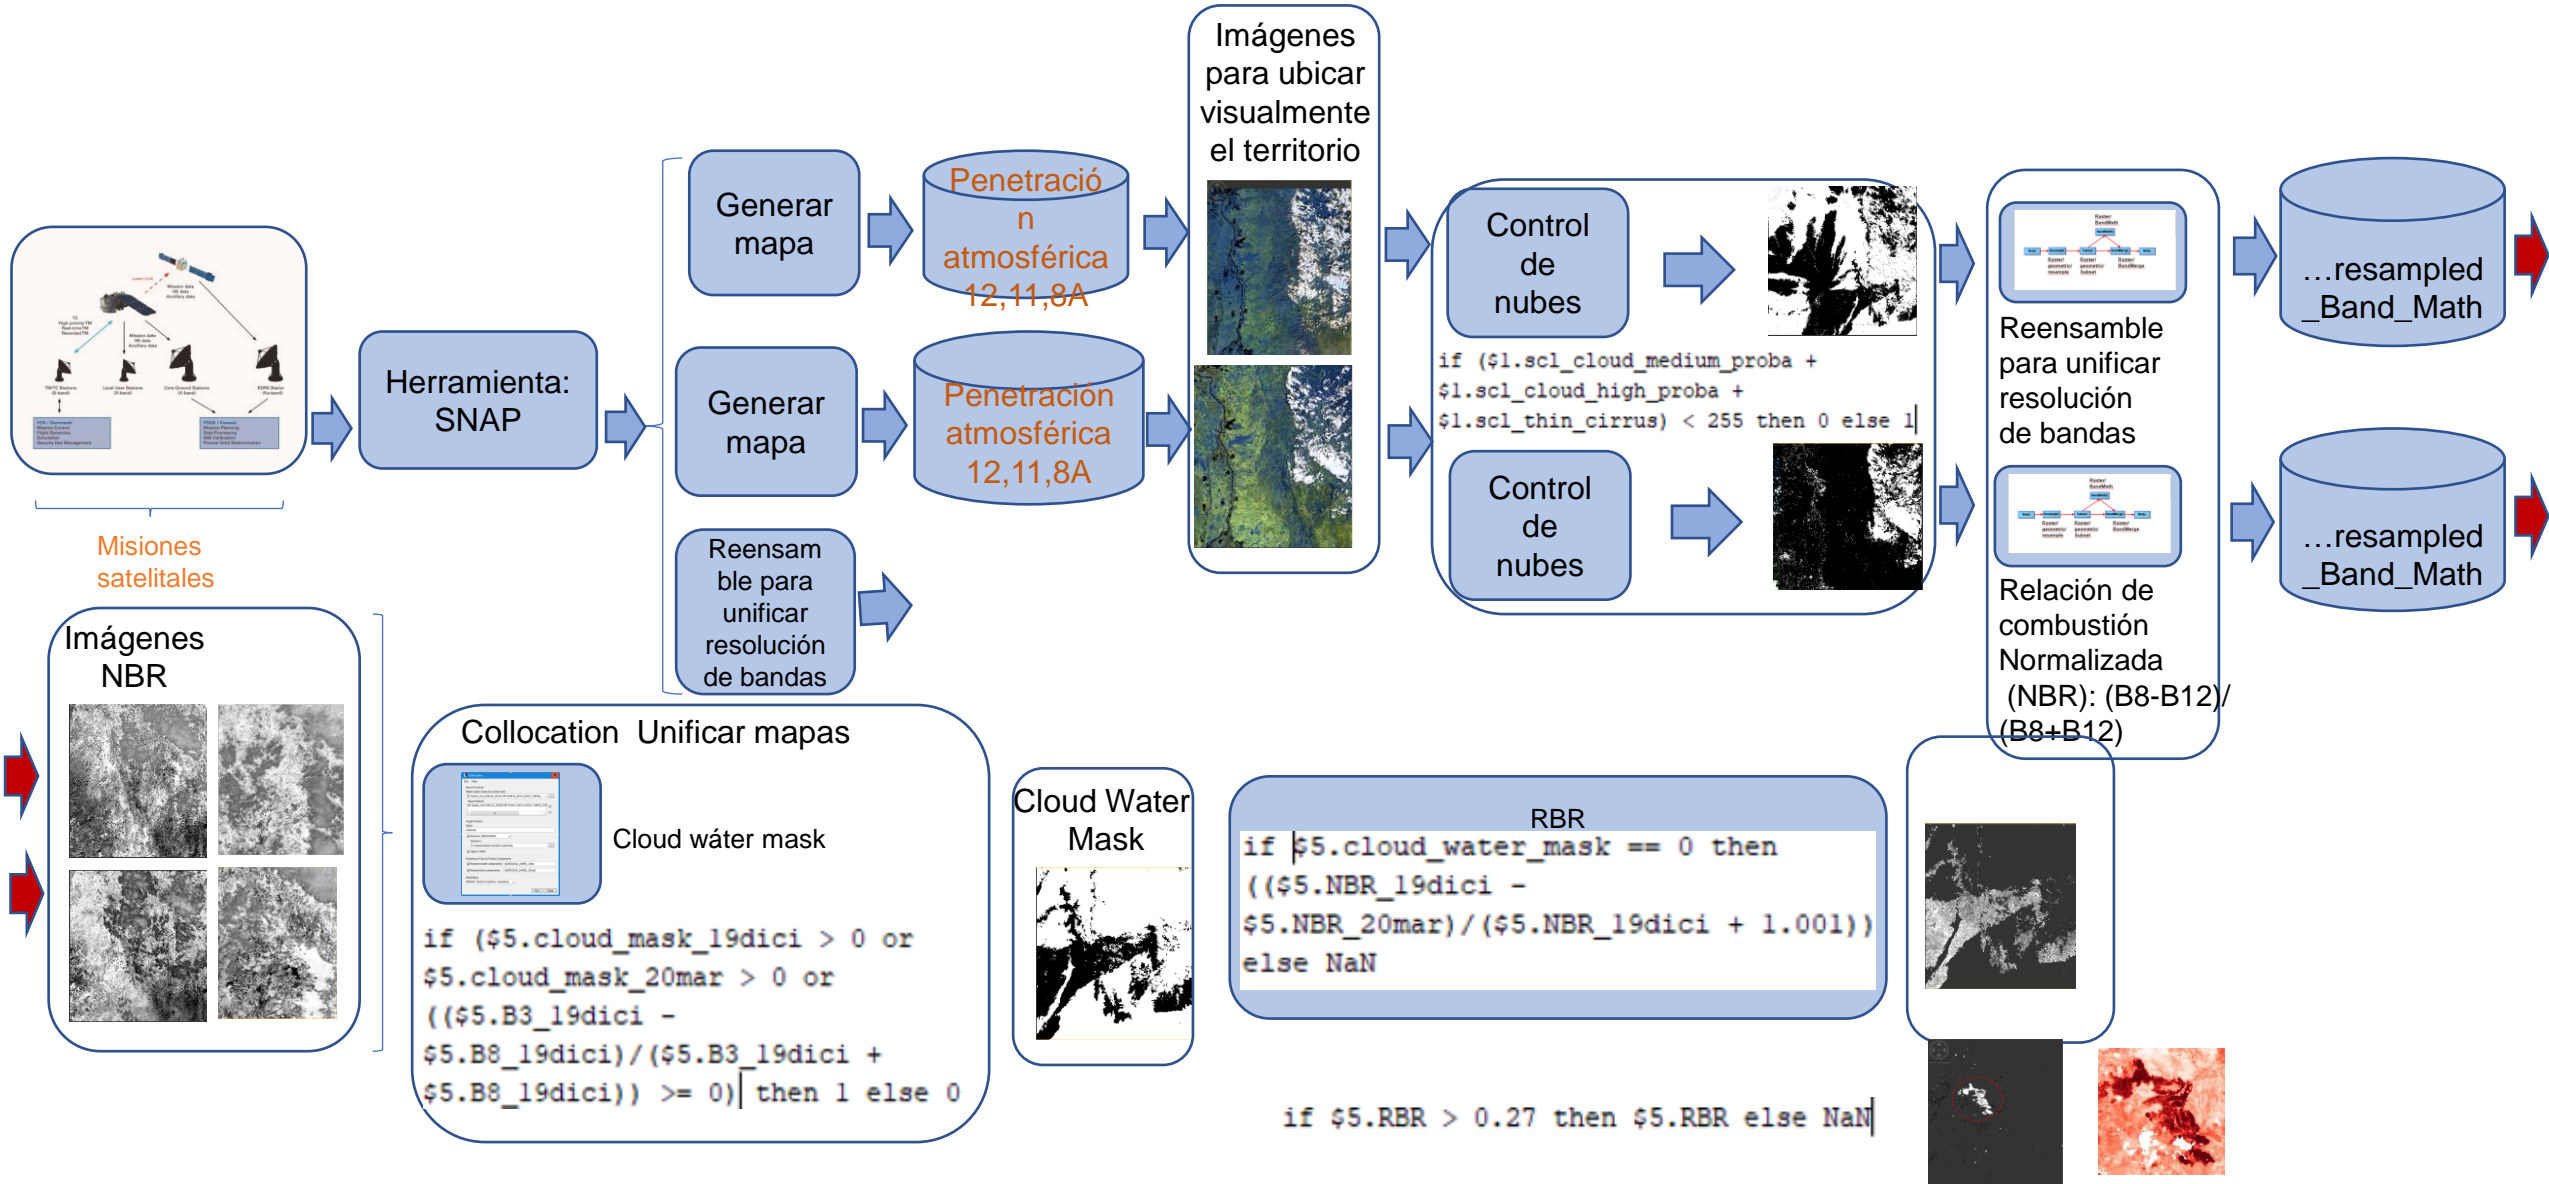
Misiones satelitales

Herramienta: SNAP

Generar mapa

Penetración atmosférica 12,11,8A

Generar mapa

Penetración atmosférica 12,11,8A

Reensamble para unificar resolución de bandas

Imágenes para ubicar visualmente el territorio

Control de nubes

if ($1.scl_cloud_medium_proba + $1.scl_cloud_high_proba + $1.scl_thin_cirrus) < 255 then 0 else 1

Control de nubes

Reensamble para unificar resolución de bandas

Relación de combustión Normalizada (NBR): (B8-B12)/(B8+B12)

…resampled _Band_Math

…resampled _Band_Math

Imágenes NBR

Collocation Unificar mapas

Cloud wáter mask

if ($5.cloud_mask_19dici > 0 or $5.cloud_mask_20mar > 0 or (($5.B3_19dici - $5.B8_19dici)/($5.B3_19dici + $5.B8_19dici)) >= 0) then 1 else 0

Cloud Water Mask

RBR

if $5.cloud_water_mask == 0 then (($5.NBR_19dici - $5.NBR_20mar)/($5.NBR_19dici + 1.001)) else NaN

if $5.RBR > 0.27 then $5.RBR else NaN